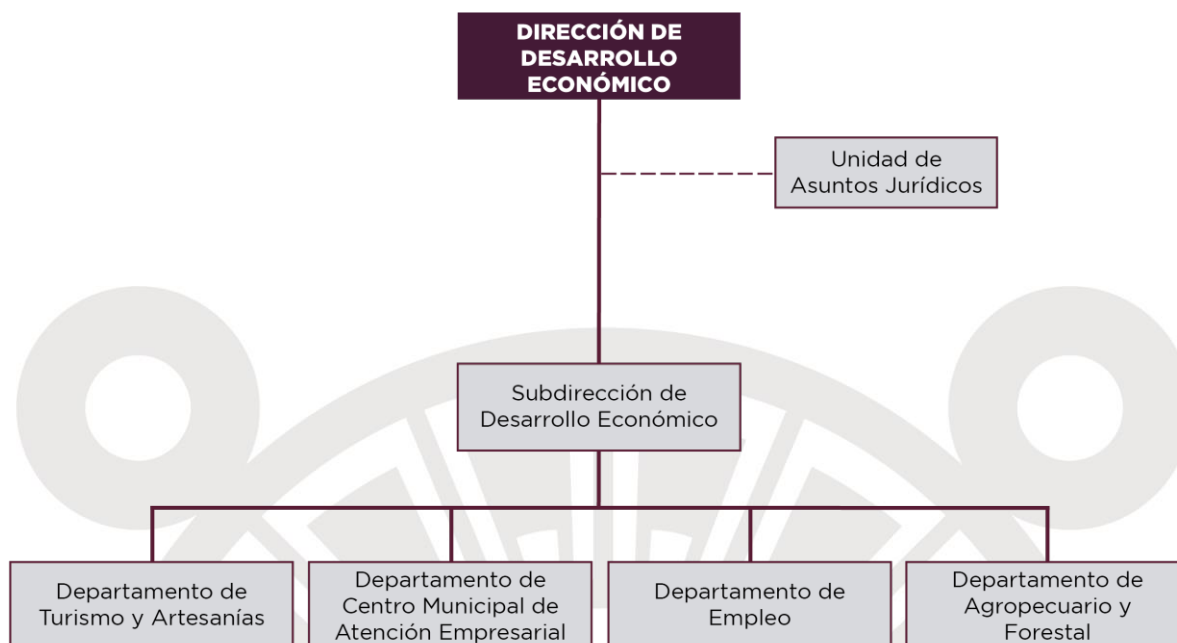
DIRECCIÓN DE DESARROLLO ECONÓMICO

Unidad de Asuntos Jurídicos

Subdirección de Desarrollo Económico

Departamento de Turismo y Artesanías

Departamento de Centro Municipal de Atención Empresarial

Departamento de Empleo

Departamento de Agropecuario y Forestal